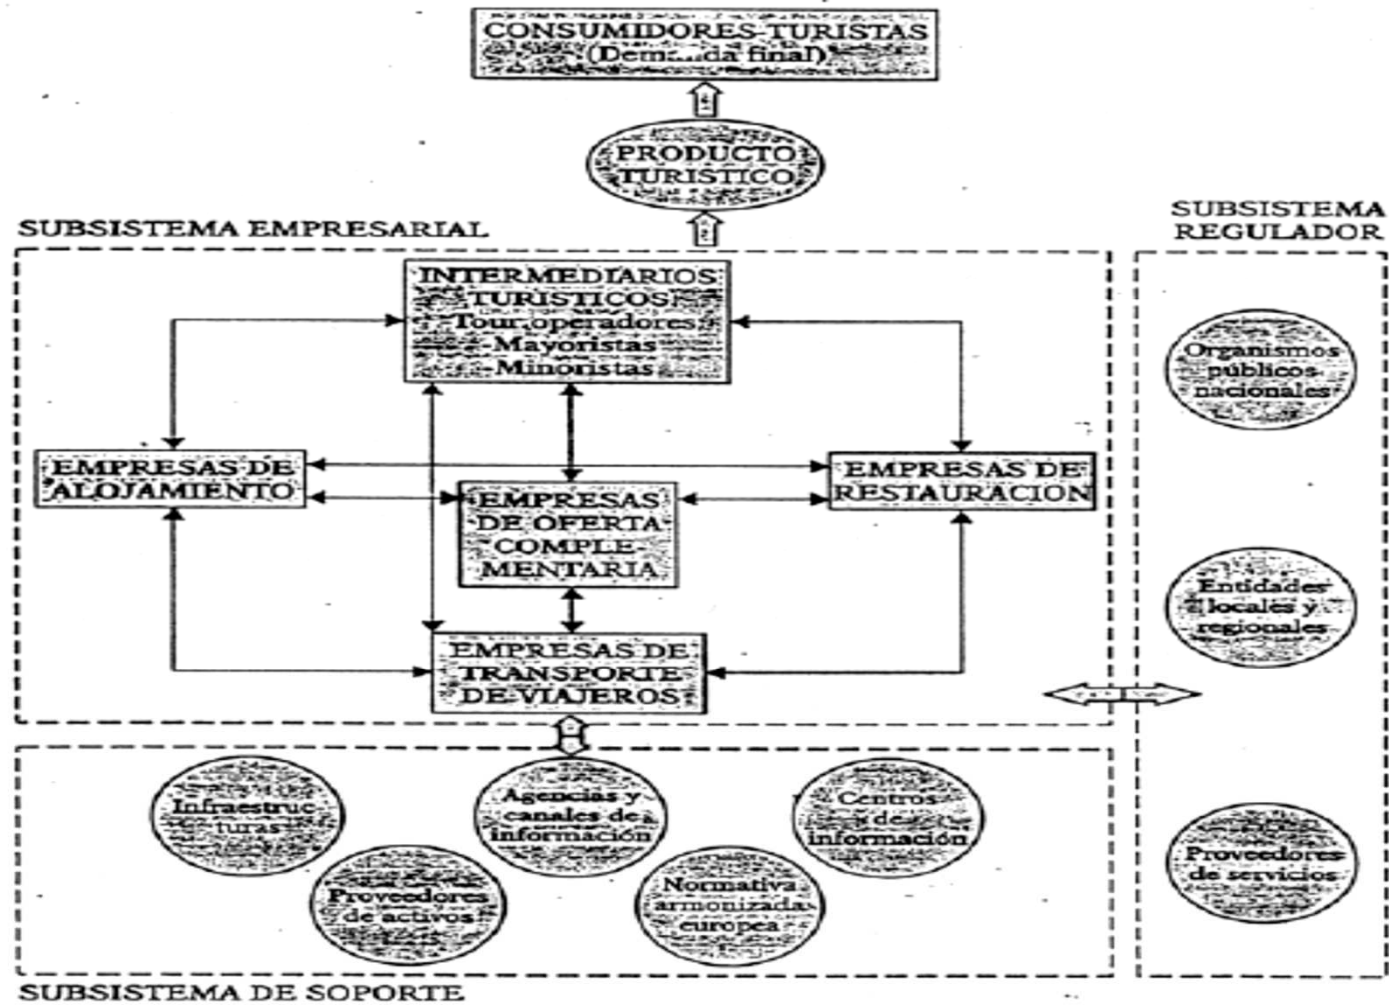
CONSUMIDORES TURISTAS
(Dem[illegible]da final)

PRODUCTO TURÍSTICO

SUBSISTEMA EMPRESARIAL

SUBSISTEMA REGULADOR

INTERMEDIARIOS TURÍSTICOS
Tour operadores
Mayoristas
Minoristas

EMPRESAS DE ALOJAMIENTO

EMPRESAS DE RESTAURACIÓN

EMPRESAS DE OFERTA COMPLEMENTARIA

EMPRESAS DE TRANSPORTE DE VIAJEROS

Organismos públicos nacionales

Entidades locales y regionales

Proveedores de servicios

Infraestructuras

Agencias y canales de información

Centros de información

Proveedores de activos

Normativa armonizada europea

SUBSISTEMA DE SOPORTE